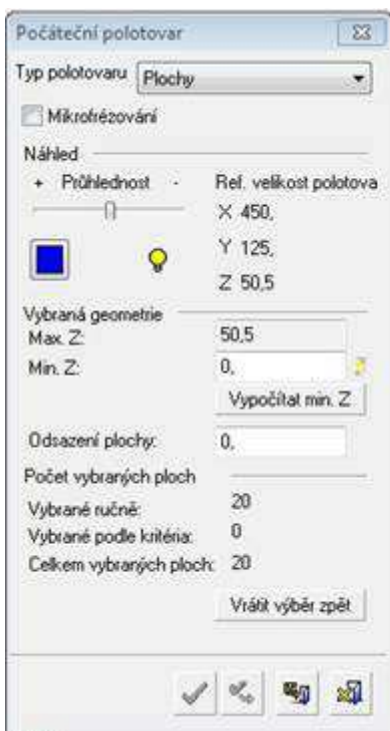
Počáteční polotovar

Typ polotovaru Plochy

Mikrofrézování

Náhled

+ Průhlednost -

Ref. velikost polotova

X 450,

Y 125,

Z 50,5

Vybraná geometrie

Max. Z: 50,5

Min. Z: 0,

Vypočítat min. Z

Odsazení plochy: 0,

Počet vybraných ploch

Vybrané ručně: 20

Vybrané podle kritéria: 0

Celkem vybraných ploch: 20

Vrátit výběr zpět